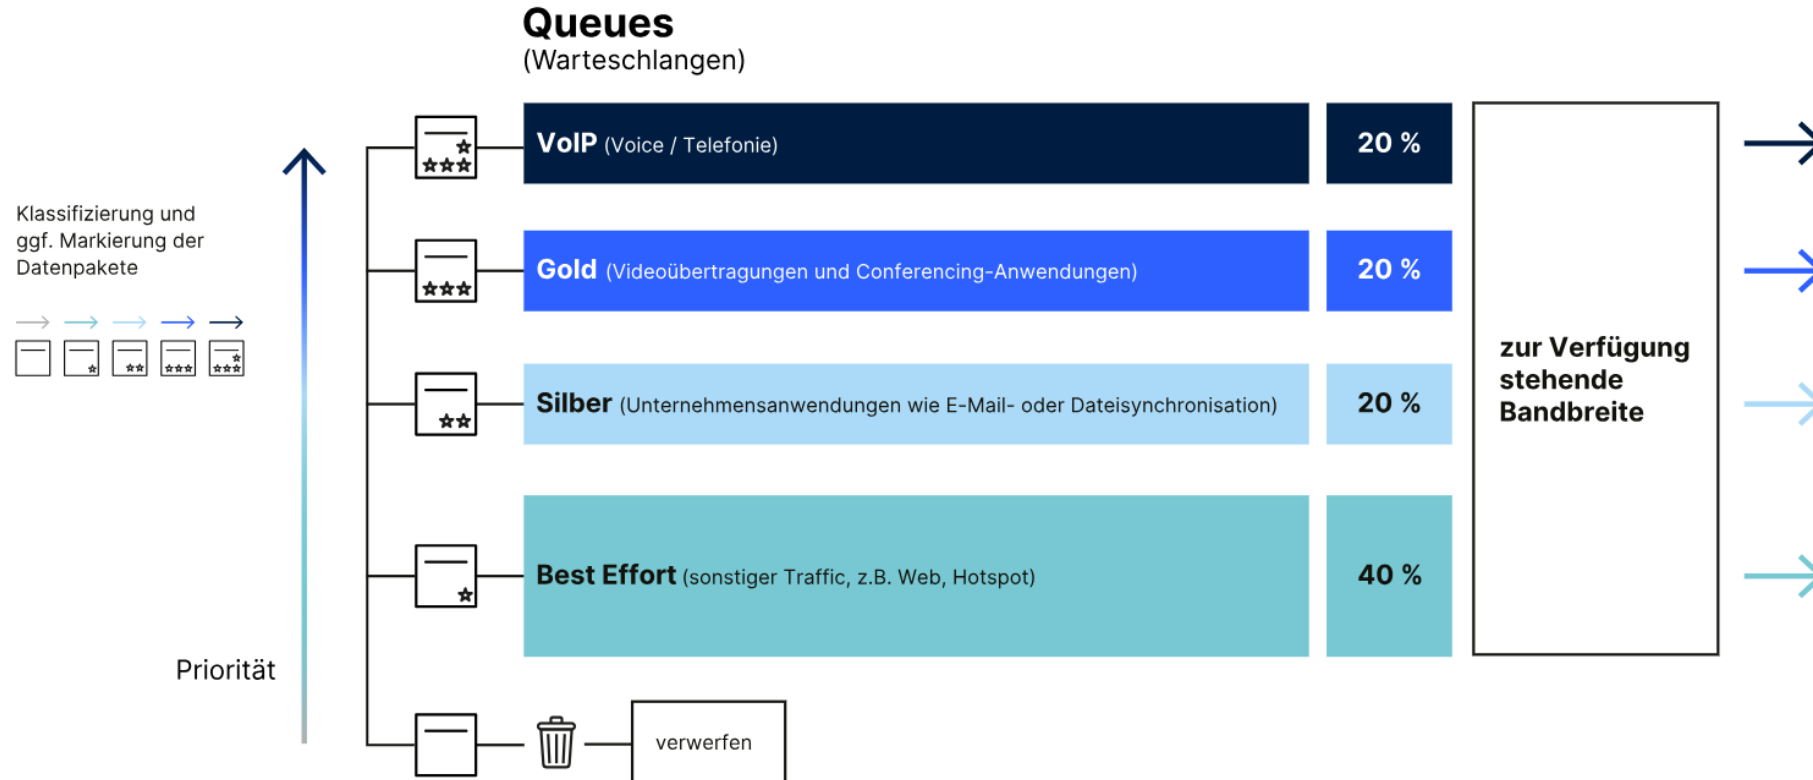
Queues
(Warteschlangen)

Klassifizierung und ggf. Markierung der Datenpakete

Priorität

VoIP (Voice / Telefonie)

20 %

Gold (Videoübertragungen und Conferencing-Anwendungen)

20 %

Silber (Unternehmensanwendungen wie E-Mail- oder Dateisynchronisation)

20 %

Best Effort (sonstiger Traffic, z.B. Web, Hotspot)

40 %

zur Verfügung stehende Bandbreite

verwerfen